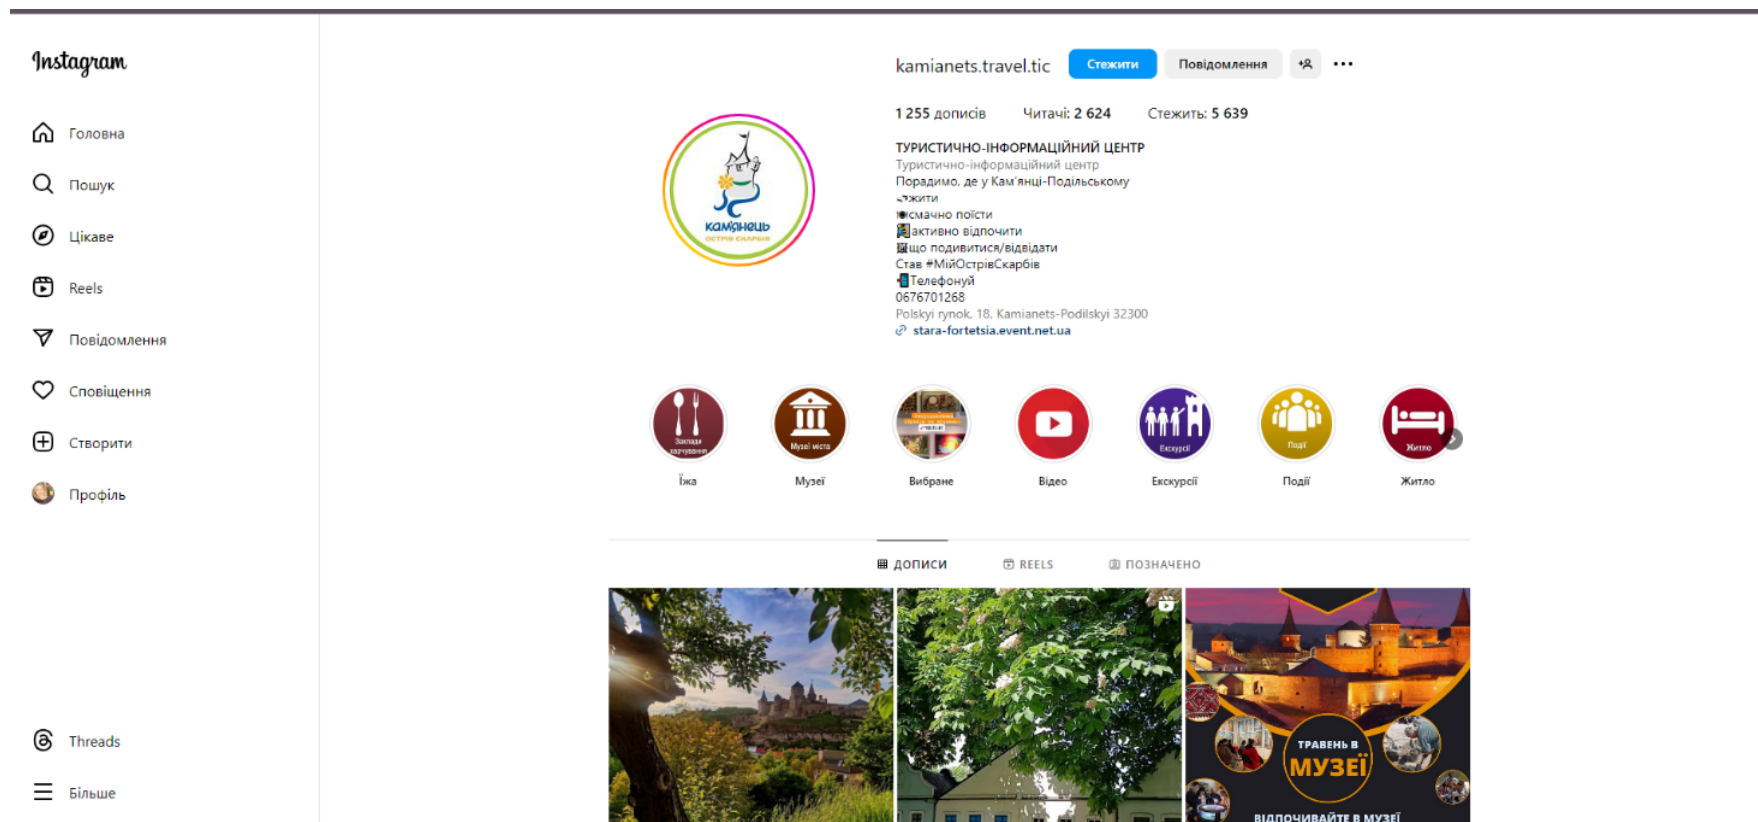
Instagram

Головна

Пошук

Цікаве

Reels

Повідомлення

Сповіщення

Створити

Профіль

Threads

Більше

kamianets.travel.tic Стежити Повідомлення

1 255 дописів Читачі: 2 624 Стежить: 5 639

Кам'янець
ОСТРІВ СКАРБІВ

ТУРИСТИЧНО-ІНФОРМАЦІЙНИЙ ЦЕНТР
Туристично-інформаційний центр
Порадимо, де у Кам'янці-Подільському
жити
смачно поїсти
активно відпочити
що подивитися/відвідати
Став #МійОстрівСкарбів
Телефонуй
0676701268
Polskyi rynok, 18, Kamianets-Podilskyi 32300
stara-fortetsia.event.net.ua

Заклади харчування
Їжа
Музеї міста
Музеї
Вибране
Відео
Екскурсії
Екскурсії
Події
Події
Житло
Житло

ДОПИСИ REELS ПОЗНАЧЕНО

ТРАВЕНЬ В МУЗЕЇ
ВІДПОЧИВАЙТЕ В МУЗЕЇ